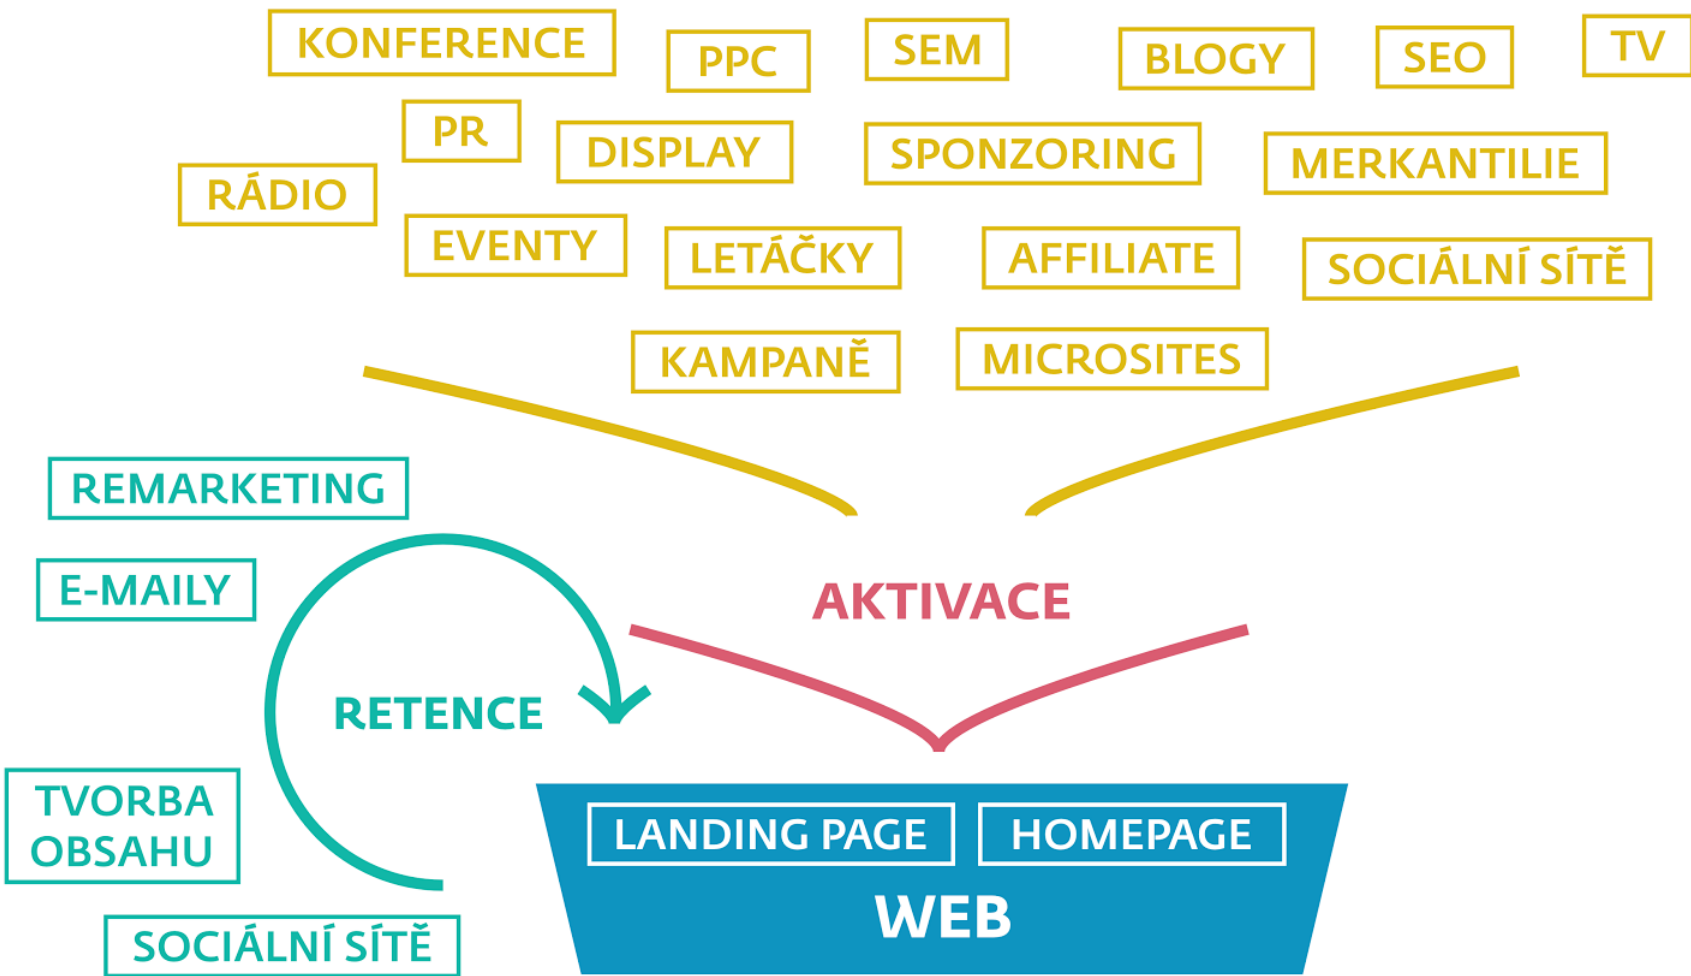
KONFERENCE
PPC
SEM
BLOGY
SEO
TV
PR
DISPLAY
SPONZORING
MERKANTILIE
RÁDIO
EVENTY
LETÁČKY
AFFILIATE
SOCIÁLNÍ SÍTĚ
KAMPANĚ
MICROSITES

REMARKETING
E-MAILY
AKTIVACE
RETENCE
TVORBA OBSAHU
SOCIÁLNÍ SÍTĚ

LANDING PAGE
HOMEPAGE
WEB